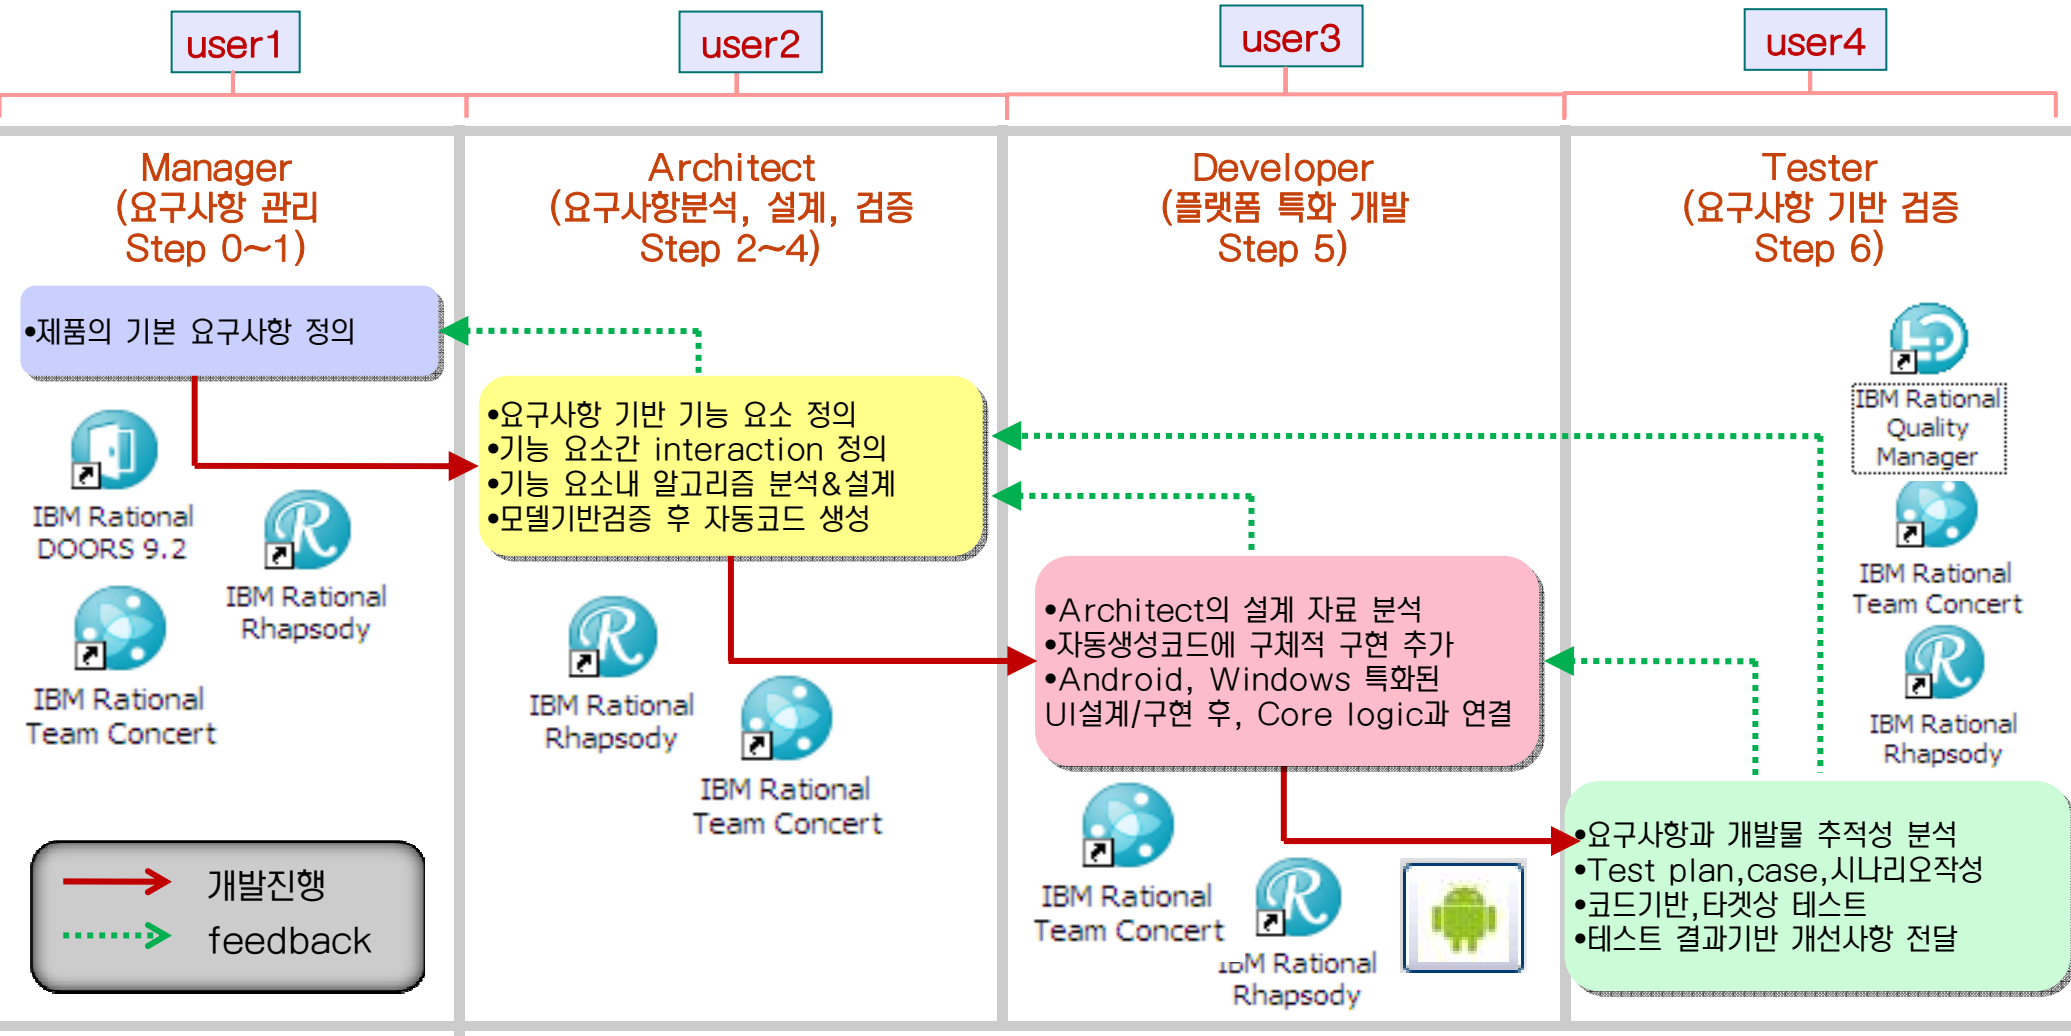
user1

user2

user3

user4

Manager
(요구사항 관리
Step 0~1)

Architect
(요구사항분석, 설계, 검증
Step 2~4)

Developer
(플랫폼 특화 개발
Step 5)

Tester
(요구사항 기반 검증
Step 6)

•제품의 기본 요구사항 정의

•요구사항 기반 기능 요소 정의
•기능 요소간 interaction 정의
•기능 요소내 알고리즘 분석&설계
•모델기반검증 후 자동코드 생성

IBM Rational DOORS 9.2

IBM Rational Rhapsody

IBM Rational Team Concert

IBM Rational Rhapsody

IBM Rational Team Concert

•Architect의 설계 자료 분석
•자동생성코드에 구체적 구현 추가
•Android, Windows 특화된 UI설계/구현 후, Core logic과 연결

IBM Rational Quality Manager

IBM Rational Team Concert

IBM Rational Rhapsody

IBM Rational Team Concert

IBM Rational Rhapsody

•요구사항과 개발물 추적성 분석
•Test plan,case,시나리오작성
•코드기반,타겟상 테스트
•테스트 결과기반 개선사항 전달

개발진행
feedback